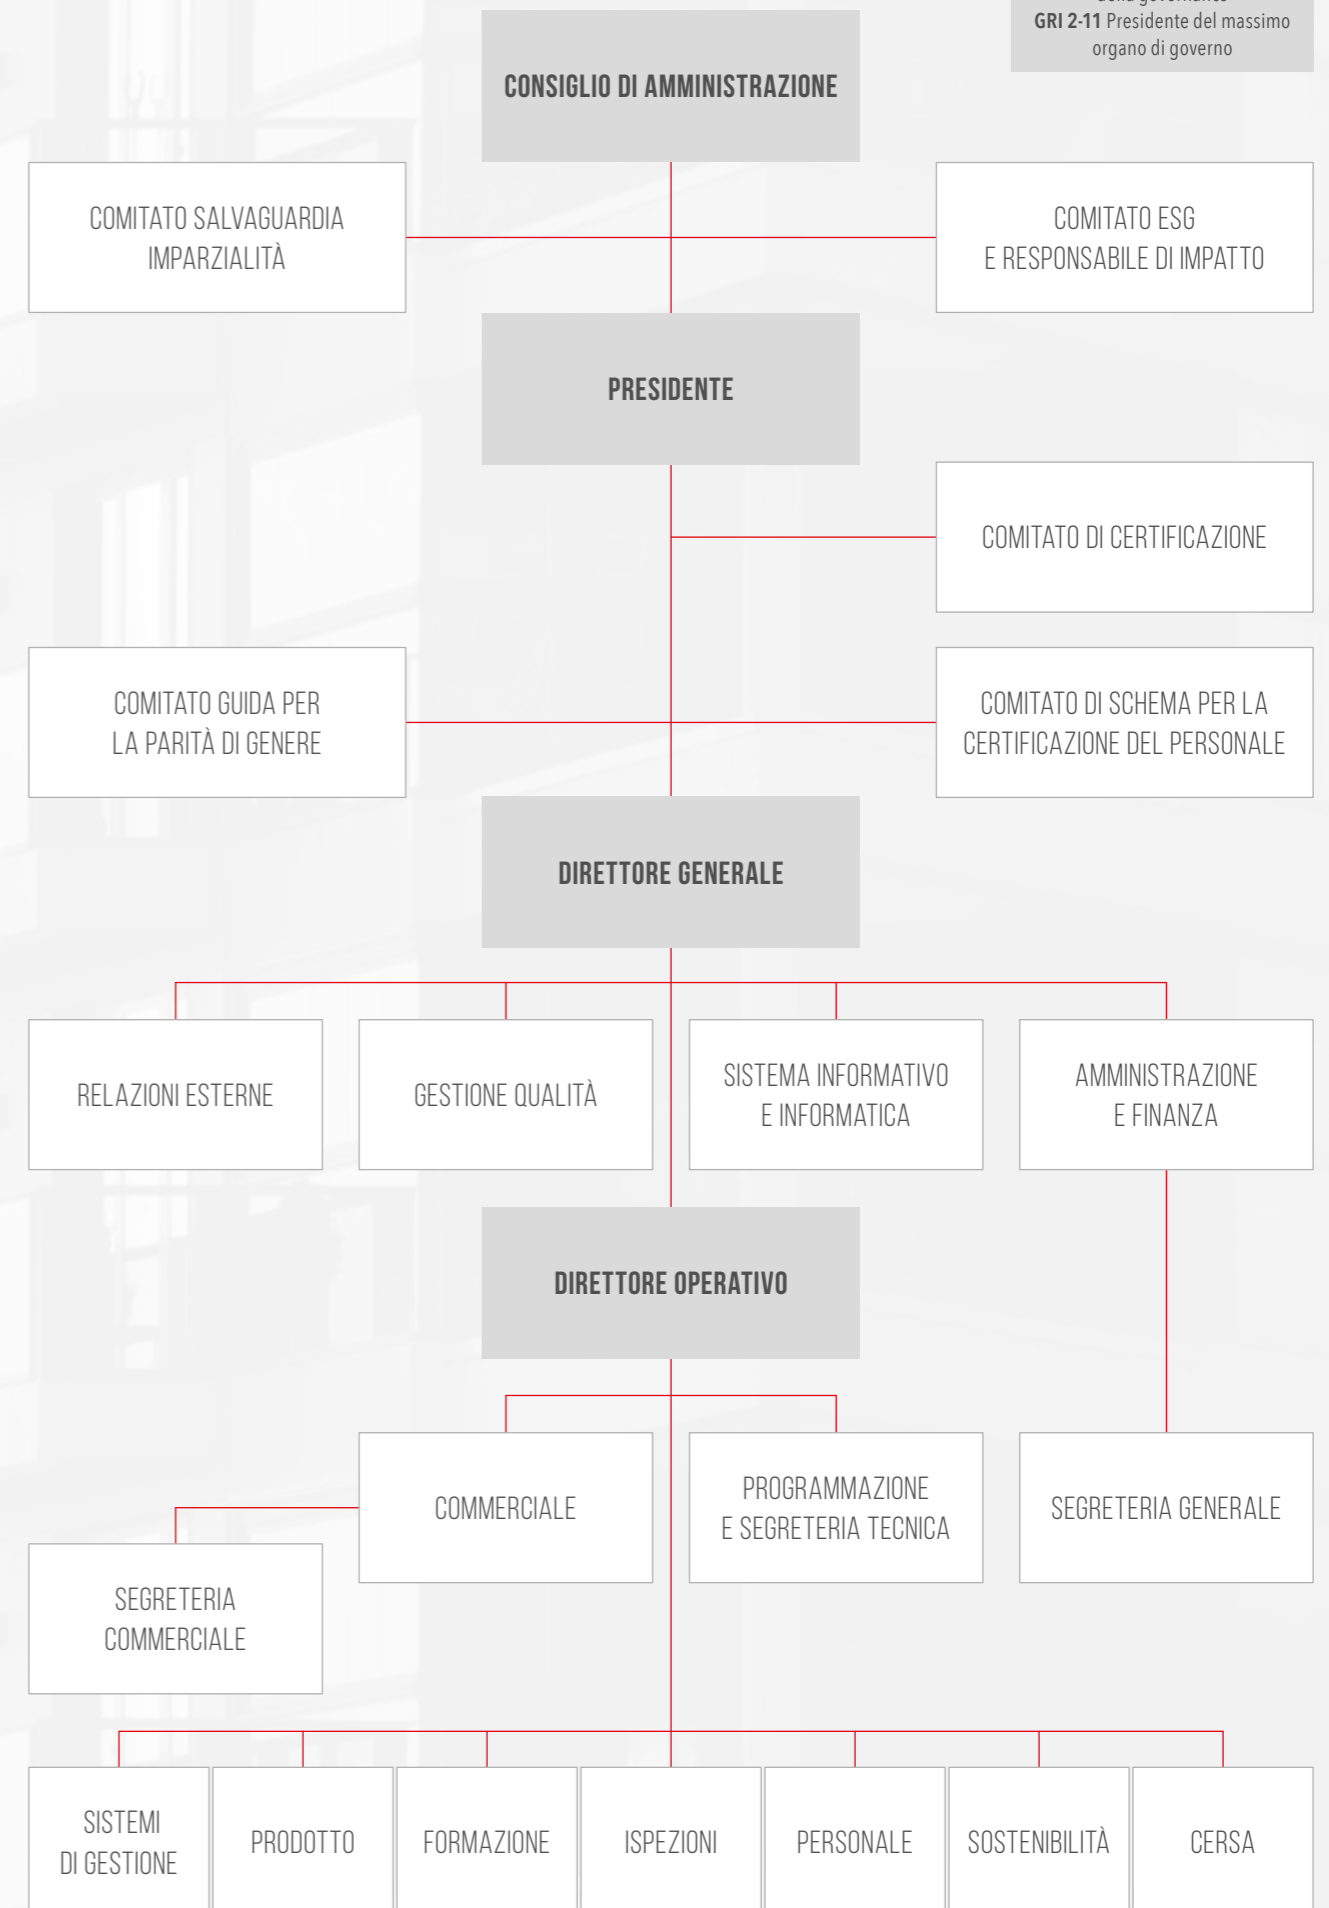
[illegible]
**GRI 2-11** Presidente del massimo organo di governo

CONSIGLIO DI AMMINISTRAZIONE

COMITATO SALVAGUARDIA IMPARZIALITÀ

COMITATO ESG E RESPONSABILE DI IMPATTO

PRESIDENTE

COMITATO DI CERTIFICAZIONE

COMITATO GUIDA PER LA PARITÀ DI GENERE

COMITATO DI SCHEMA PER LA CERTIFICAZIONE DEL PERSONALE

DIRETTORE GENERALE

RELAZIONI ESTERNE

GESTIONE QUALITÀ

SISTEMA INFORMATIVO E INFORMATICA

AMMINISTRAZIONE E FINANZA

DIRETTORE OPERATIVO

COMMERCIALE

PROGRAMMAZIONE E SEGRETERIA TECNICA

SEGRETERIA GENERALE

SEGRETERIA COMMERCIALE

SISTEMI DI GESTIONE

PRODOTTO

FORMAZIONE

ISPEZIONI

PERSONALE

SOSTENIBILITÀ

CERSA